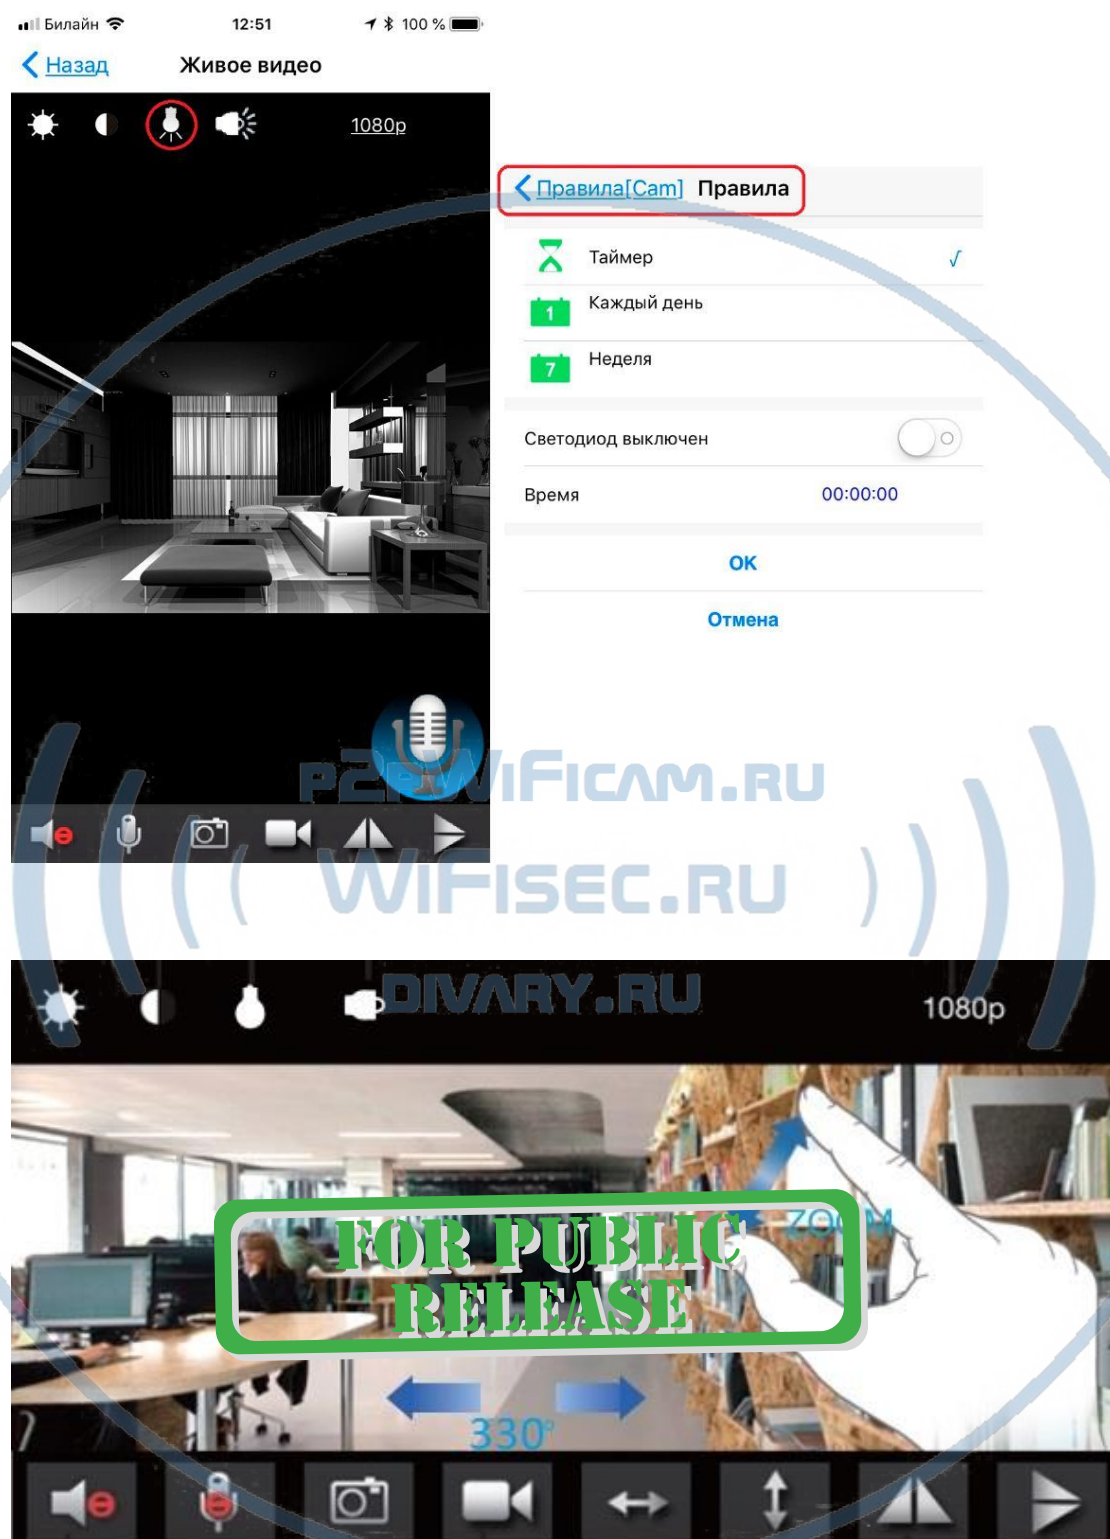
Билайн 12:51 100 %

Назад Живое видео

1080p

Правила[Cam] Правила

Таймер √

1 Каждый день

7 Неделя

Светодиод выключен

Время 00:00:00

OK

Отмена

P2PWIFICAM.RU

WIFISEC.RU

DIVARY.RU

1080p

ZOOM

FOR PUBLIC RELEASE

330°